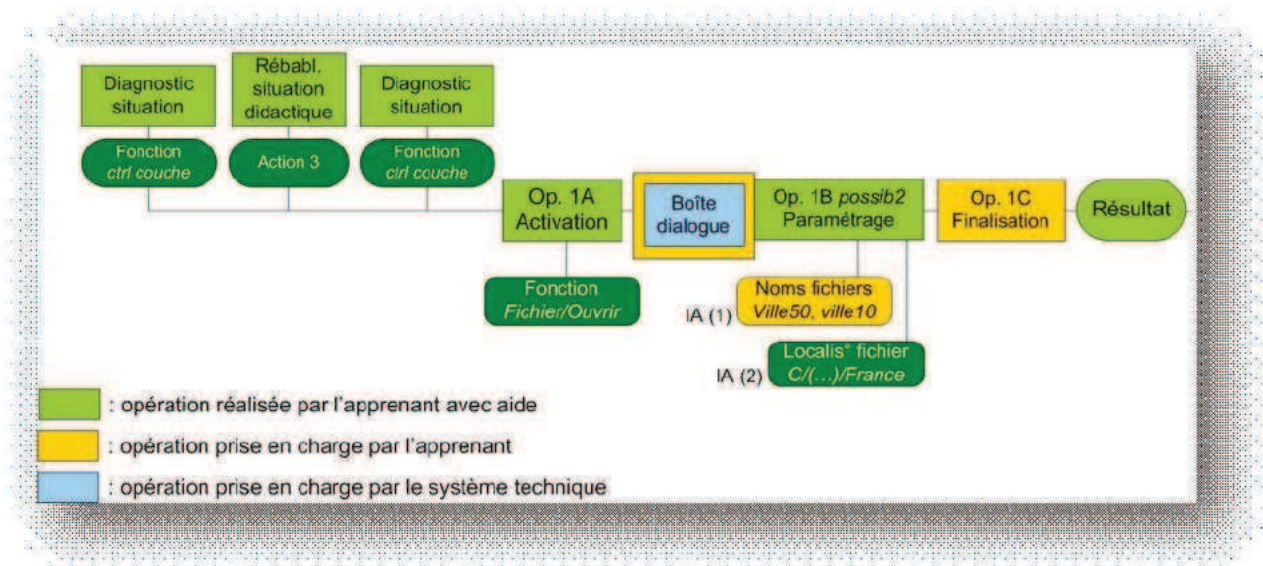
Diagnostic situation

Rébabl. situation didactique

Diagnostic situation

Fonction *ctrl couche*

Action 3

Fonction *ctrl couche*

Op. 1A Activation

Boîte dialogue

Op. 1B *possib2* Paramétrage

Op. 1C Finalisation

Résultat

Fonction *Fichier/Ouvrir*

IA (1)

Noms fichiers *Ville50, ville10*

IA (2)

Localis° fichier *C/(...)/France*

: opération réalisée par l'apprenant avec aide

: opération prise en charge par l'apprenant

: opération prise en charge par le système technique